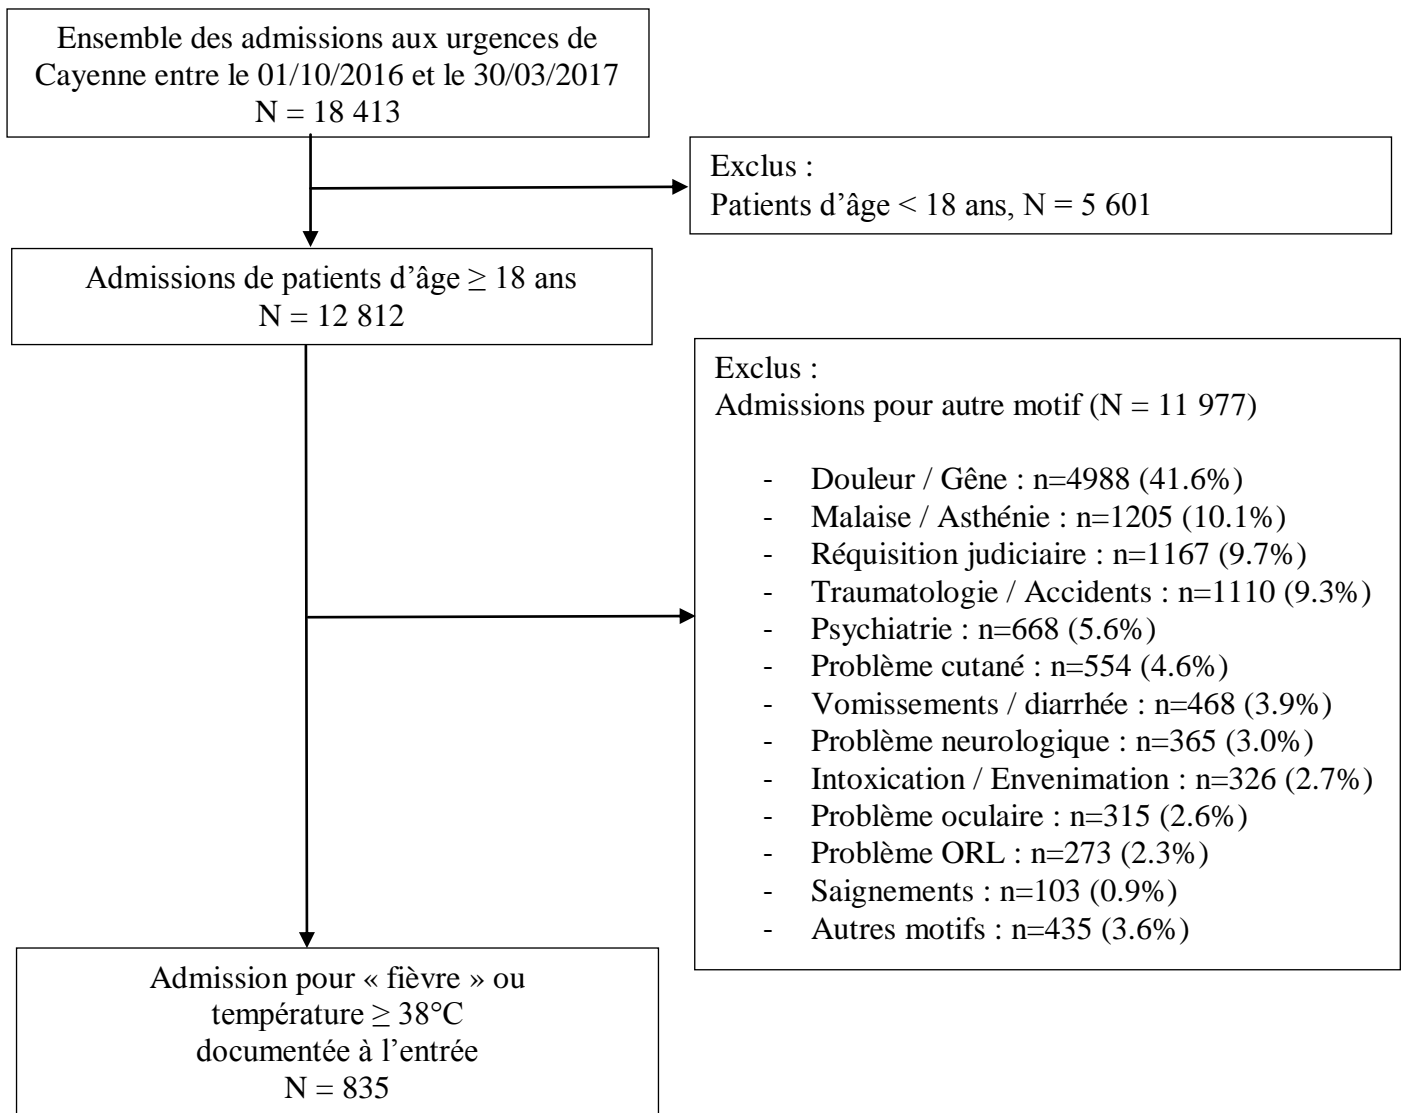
Ensemble des admissions aux urgences de Cayenne entre le 01/10/2016 et le 30/03/2017
N = 18 413

Exclus :
Patients d'âge < 18 ans, N = 5 601

Admissions de patients d'âge ≥ 18 ans
N = 12 812

Exclus :
Admissions pour autre motif (N = 11 977)

- Douleur / Gêne : n=4988 (41.6%)
- Malaise / Asthénie : n=1205 (10.1%)
- Réquisition judiciaire : n=1167 (9.7%)
- Traumatologie / Accidents : n=1110 (9.3%)
- Psychiatrie : n=668 (5.6%)
- Problème cutané : n=554 (4.6%)
- Vomissements / diarrhée : n=468 (3.9%)
- Problème neurologique : n=365 (3.0%)
- Intoxication / Envenimation : n=326 (2.7%)
- Problème oculaire : n=315 (2.6%)
- Problème ORL : n=273 (2.3%)
- Saignements : n=103 (0.9%)
- Autres motifs : n=435 (3.6%)

Admission pour « fièvre » ou température ≥ 38°C documentée à l'entrée
N = 835